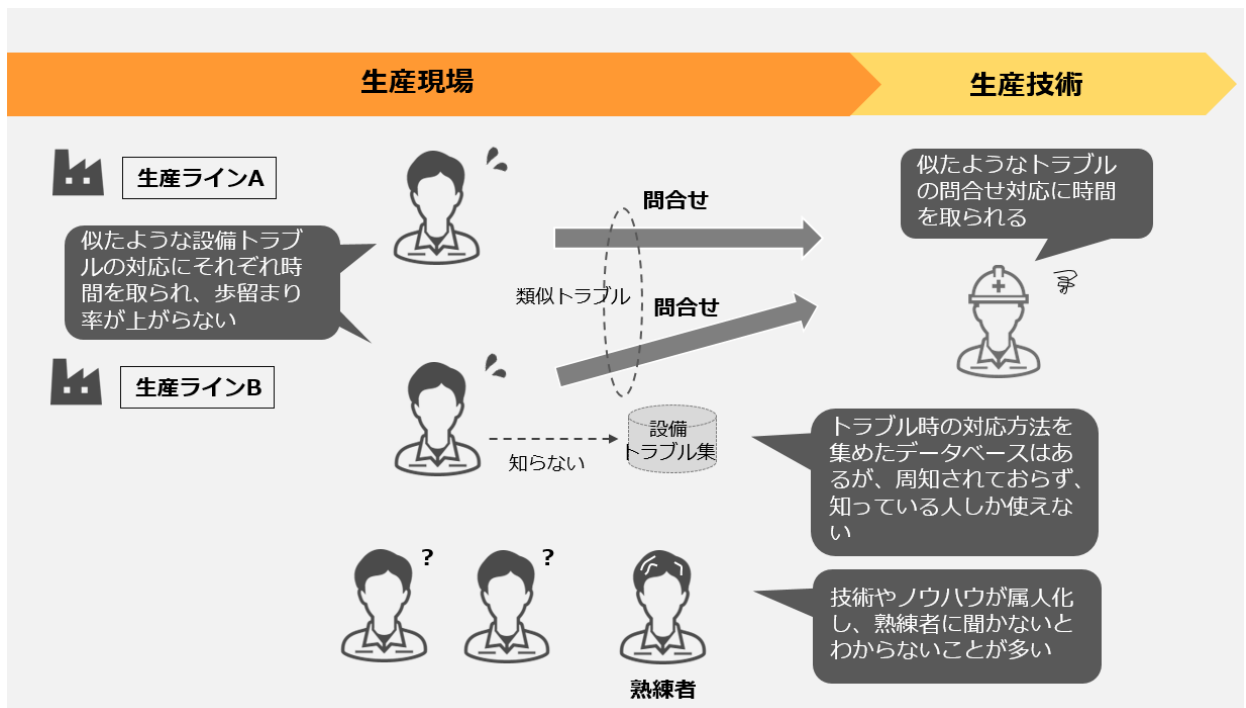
生産現場

生産技術

生産ラインA

似たような設備トラブルの対応にそれぞれ時間を取られ、歩留まり率が上がらない

問合せ

類似トラブル

問合せ

似たようなトラブルの問合せ対応に時間を取られる

生産ラインB

知らない

設備
トラブル集

トラブル時の対応方法を集めたデータベースはあるが、周知されておらず、知っている人しか使えない

?

?

熟練者

技術やノウハウが属人化し、熟練者に聞かないとわからないことが多い